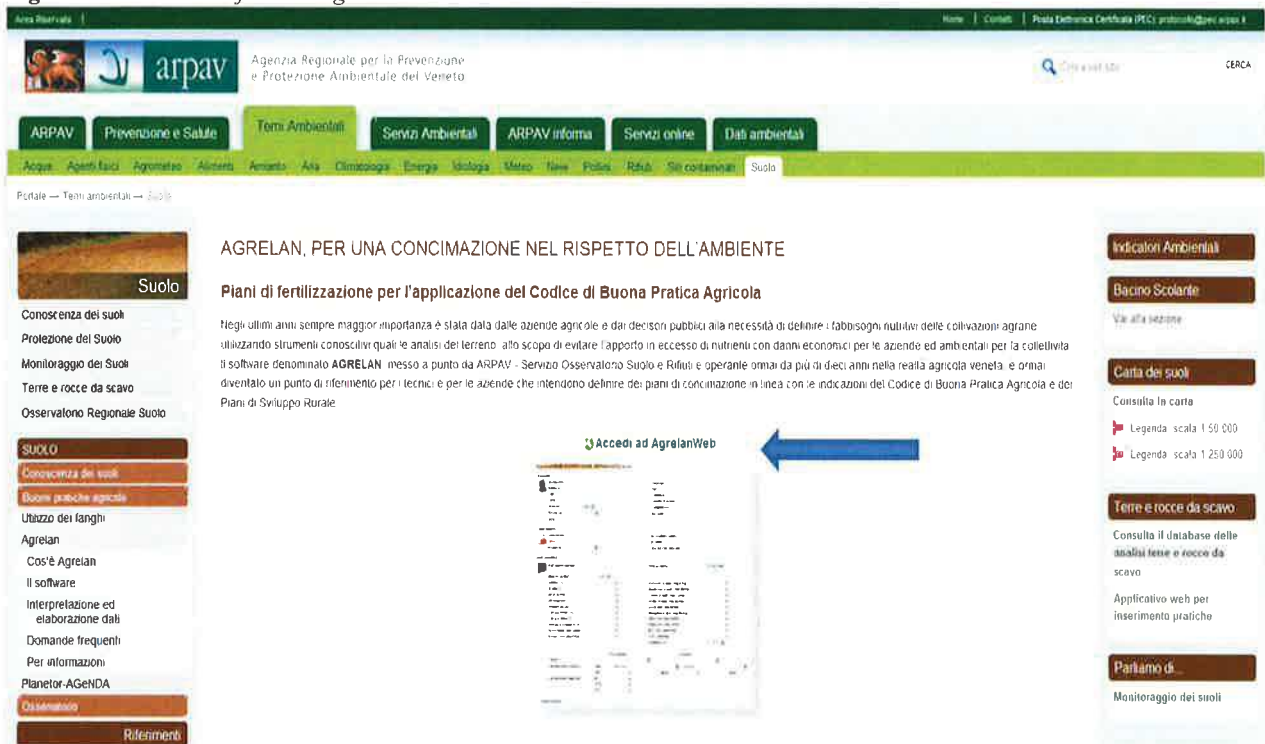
Area Riservata | Home | Contatti | Posta Elettronica Certificata (PEC): protocollo@pec.arpav.it

arpav Agenzia Regionale per la Prevenzione e Protezione Ambientale del Veneto

CERCA

ARPAV | Prevenzione e Salute | Temi Ambientali | Servizi Ambientali | ARPAV informa | Servizi online | Dati ambientali

Acque Agenti fisici Agrometeo Alimenti Amianto Aria Climatologia Energia Idrologia Meteo Neve Pollini Rifiuti Siti contaminati Suolo

Portale — Temi ambientali — Suolo

Suolo

Conoscenza dei suoli
Protezione del Suolo
Monitoraggio dei Suoli
Terre e rocce da scavo
Osservatorio Regionale Suolo

SUOLO
Conoscenza dei suoli
Buone pratiche agricole
Utilizzo dei fanghi
Agrelan
Cos'è Agrelan
Il software
Interpretazione ed elaborazione dati
Domande frequenti
Per informazioni
Planetor-AGeNDA
Osservatorio
Riferimenti

AGRELAN, PER UNA CONCIMAZIONE NEL RISPETTO DELL'AMBIENTE

Piani di fertilizzazione per l'applicazione del Codice di Buona Pratica Agricola

Negli ultimi anni sempre maggior importanza è stata data dalle aziende agricole e dai decisori pubblici alla necessità di definire i fabbisogni nutritivi delle coltivazioni agrarie utilizzando strumenti conoscitivi quali le analisi del terreno allo scopo di evitare l'apporto in eccesso di nutrienti con danni economici per le aziende ed ambientali per la collettività. Il software denominato AGRELAN messo a punto da ARPAV - Servizio Osservatorio Suolo e Rifiuti e operante ormai da più di dieci anni nella realtà agricola veneta, è ormai diventato un punto di riferimento per i tecnici e per le aziende che intendono definire dei piani di concimazione in linea con le indicazioni del Codice di Buona Pratica Agricola e dei Piani di Sviluppo Rurale.

Accedi ad AgrelanWeb

Indicatori Ambientali

Bacino Scolante
Vai alla sezione

Carta dei suoli
Consulta la carta
Legenda scala 1:50.000
Legenda scala 1:250.000

Terre e rocce da scavo
Consulta il database delle analisi terre e rocce da scavo
Applicativo web per inserimento pratiche

Parliamo di...
Monitoraggio dei suoli